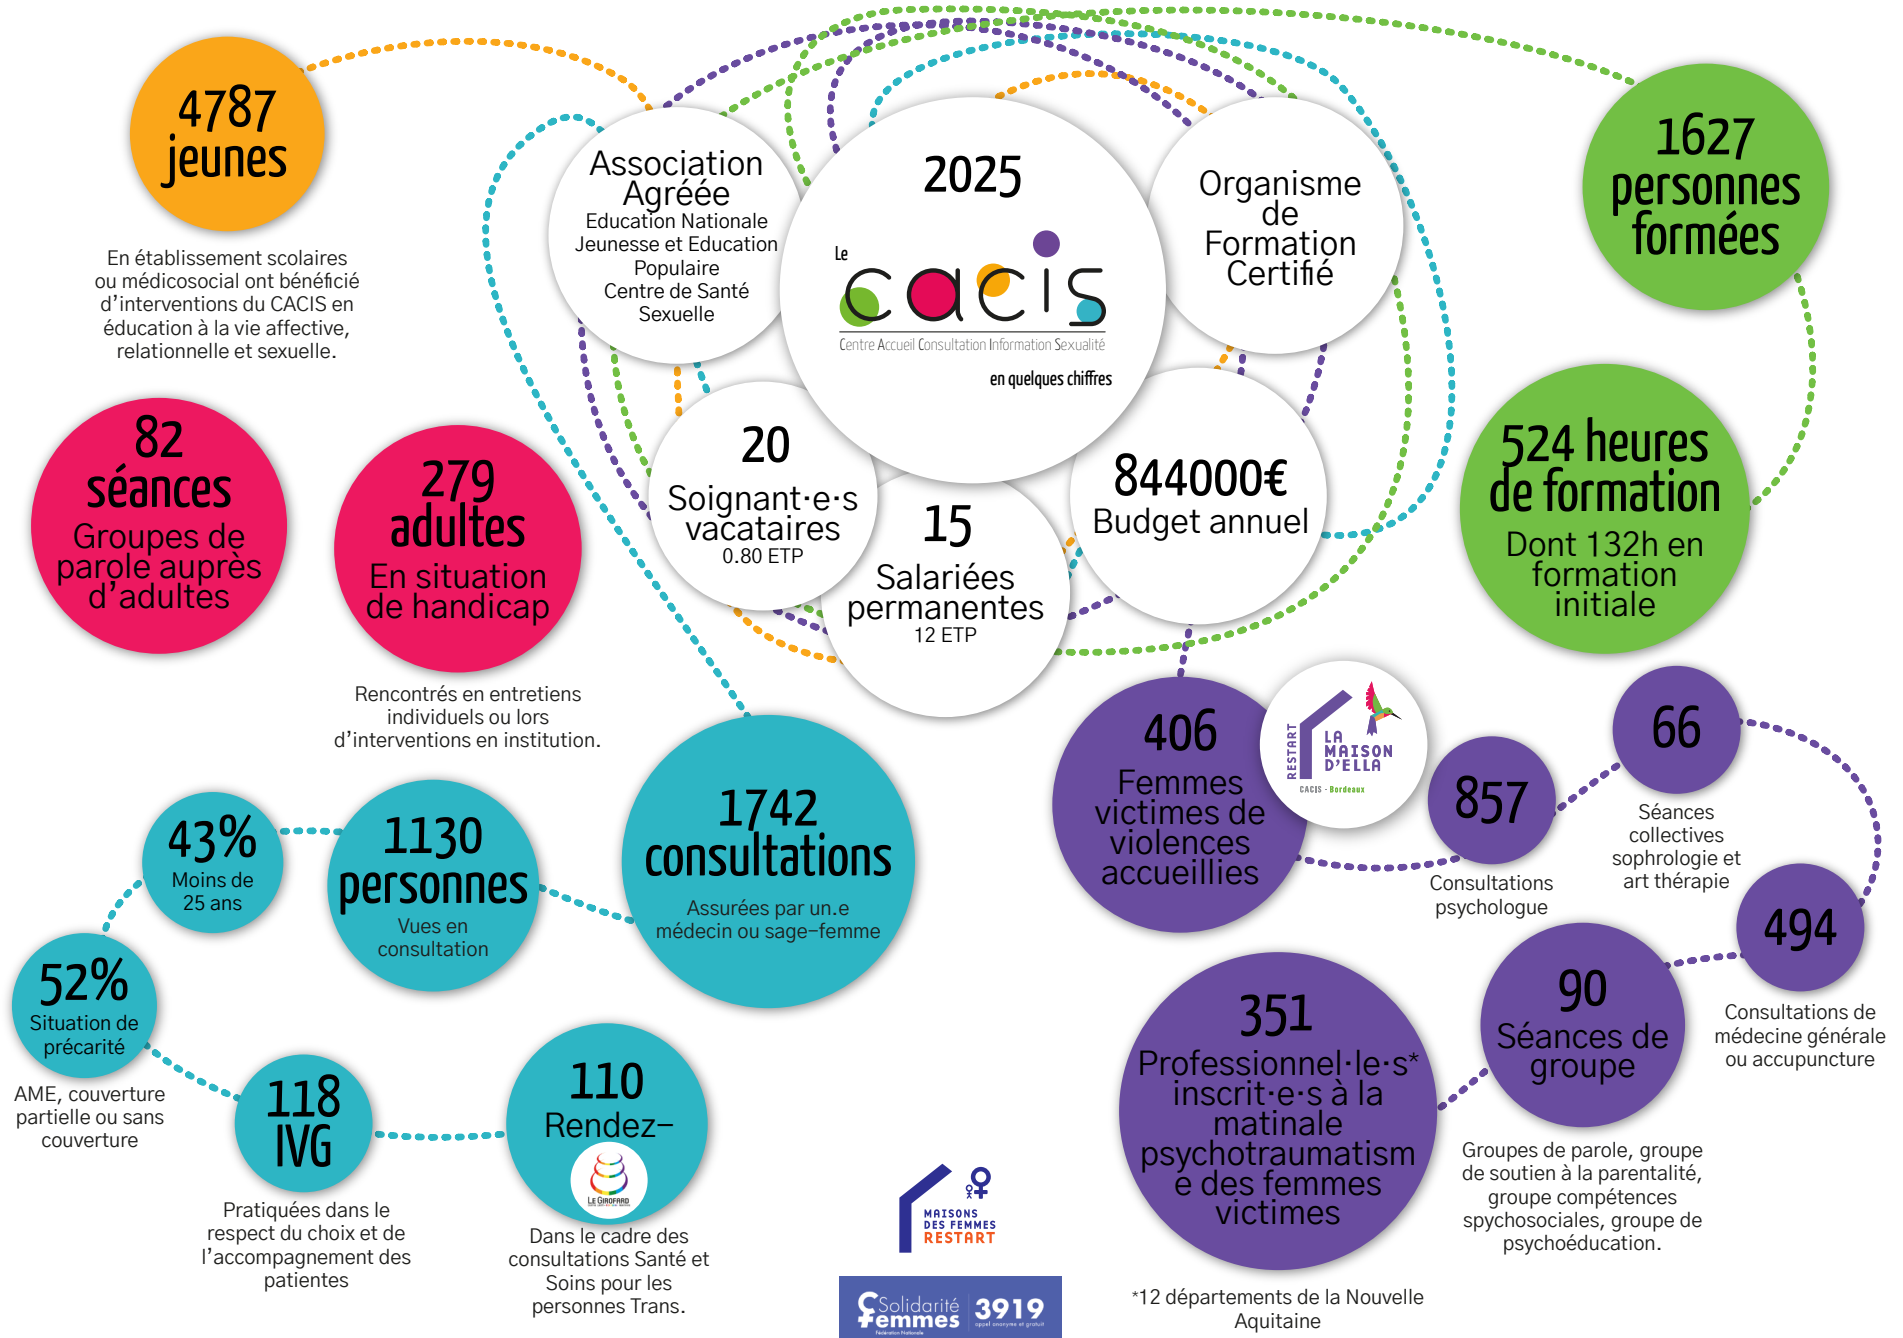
4787 jeunes

En établissement scolaires ou médicosocial ont bénéficié d'interventions du CACIS en éducation à la vie affective, relationnelle et sexuelle.

Association Agréée
Education Nationale
Jeunesse et Education Populaire
Centre de Santé Sexuelle

2025

Le CACIS
Centre Accueil Consultation Information Sexualité
en quelques chiffres

Organisme de Formation Certifié

1627 personnes formées

82 séances
Groupes de parole auprès d'adultes

279 adultes
En situation de handicap

Rencontrés en entretiens individuels ou lors d'interventions en institution.

20
Soignant·e·s vacataires
0.80 ETP

15
Salariées permanentes
12 ETP

844000€
Budget annuel

524 heures de formation
Dont 132h en formation initiale

43%
Moins de 25 ans

1130 personnes
Vues en consultation

1742 consultations
Assurées par un.e médecin ou sage-femme

52%
Situation de précarité

AME, couverture partielle ou sans couverture

118 IVG

Pratiquées dans le respect du choix et de l'accompagnement des patientes

110
Rendez-

LE GIROFARD

Dans le cadre des consultations Santé et Soins pour les personnes Trans.

406
Femmes victimes de violences accueillies

RESTART
LA MAISON D'ELLA
CACIS - Bordeaux

857
Consultations psychologue

66
Séances collectives sophrologie et art thérapie

494
Consultations de médecine générale ou accupuncture

351
Professionnel·le·s* inscrit·e·s à la matinale psychotraumatisme des femmes victimes

90
Séances de groupe

Groupes de parole, groupe de soutien à la parentalité, groupe compétences spychosociales, groupe de psychoéducation.

MAISONS DES FEMMES RESTART

Solidarité Femmes 3919

*12 départements de la Nouvelle Aquitaine